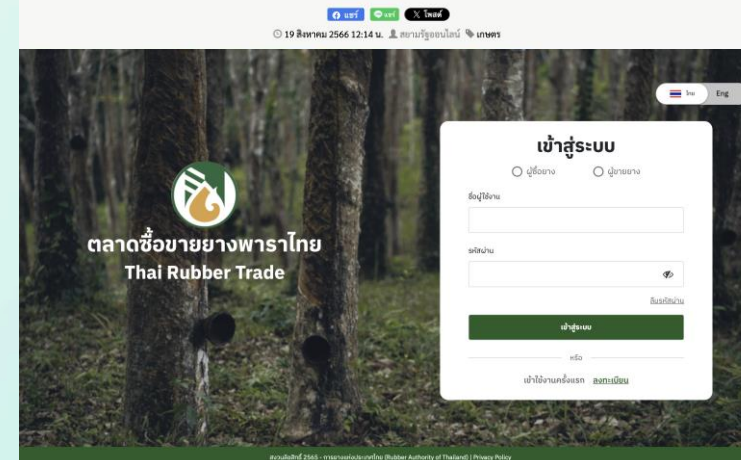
แชร์ แชร์ X โพสต์

19 สิงหาคม 2566 12:14 น. สยามรัฐออนไลน์ เกษตร

ไทย Eng

ตลาดซื้อขายยางพาราไทย
Thai Rubber Trade

เข้าสู่ระบบ

ผู้ซื้อยาง ผู้ขายยาง

ชื่อผู้ใช้งาน

รหัสผ่าน

ลืมรหัสผ่าน

เข้าสู่ระบบ

หรือ

เข้าใช้งานครั้งแรก ลงทะเบียน

สงวนลิขสิทธิ์ 2565 - การยางแห่งประเทศไทย (Rubber Authority of Thailand) | Privacy Policy